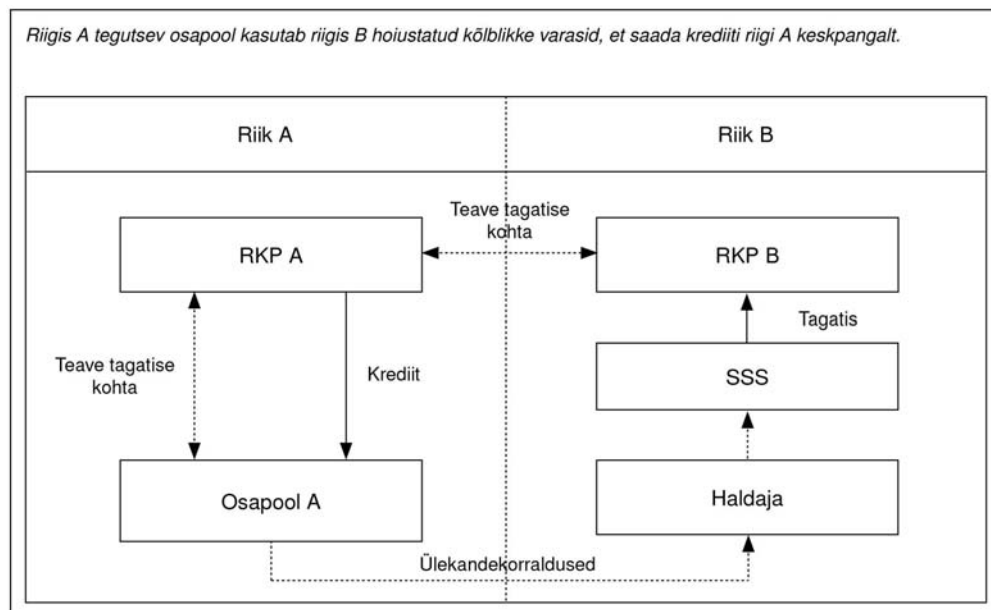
Riigis A tegutsev osapool kasutab riigis B hoiustatud kõlblikke varasid, et saada krediiti riigi A keskpangalt.

Riik A

Riik B

Teave tagatise kohta

RKP A

RKP B

Tagatis

Teave tagatise kohta

Krediit

SSS

Osapool A

Haldaja

Ülekandekorraldused